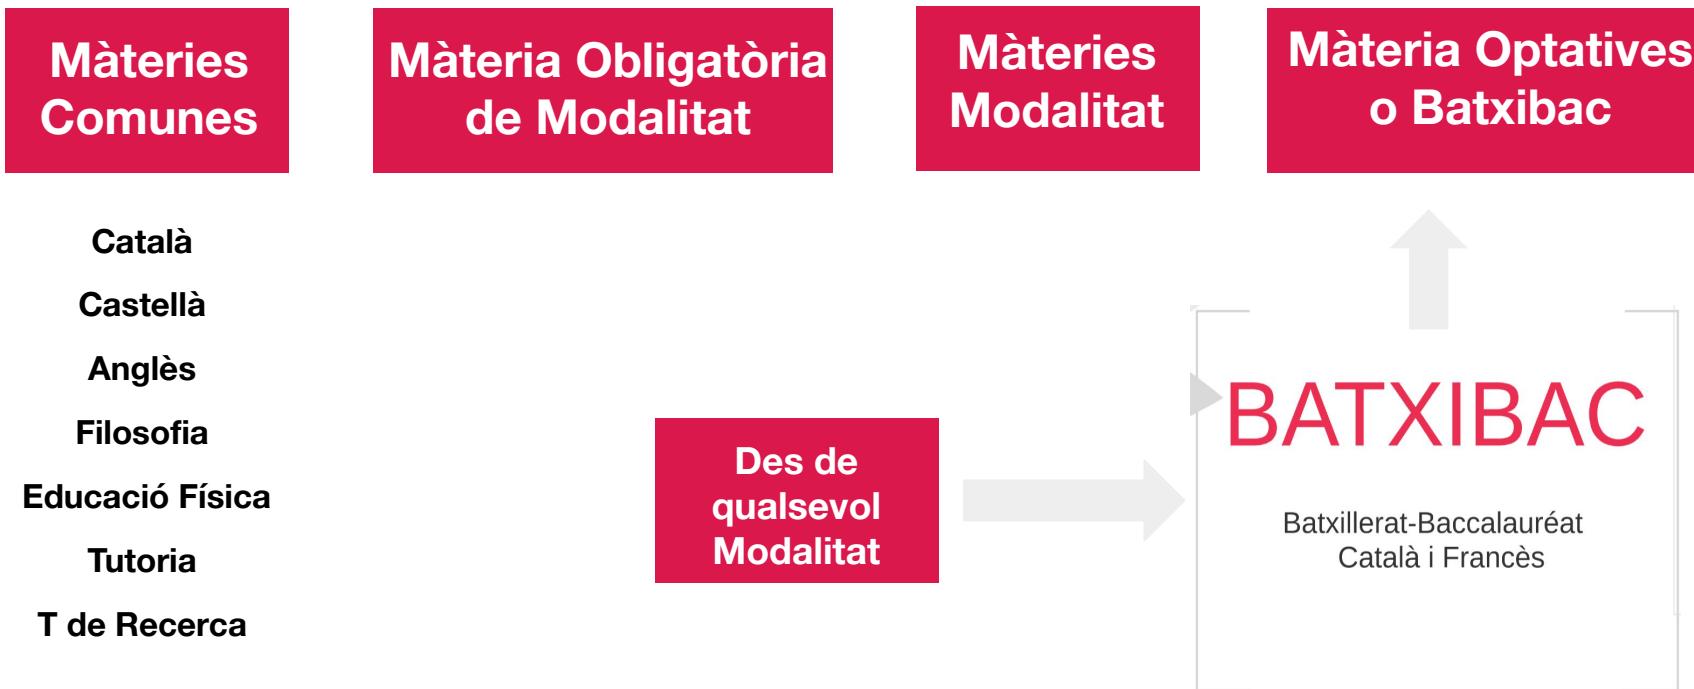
Màteries Comunes

Màteria Obligatòria de Modalitat

Màteries Modalitat

Màteria Optatives o Batxibac

Català

Castellà

Anglès

Filosofia

Educació Física

Tutoria

T de Recerca

Des de qualsevol Modalitat

BATXIBAC

Batxillerat-Baccalauréat Català i Francès